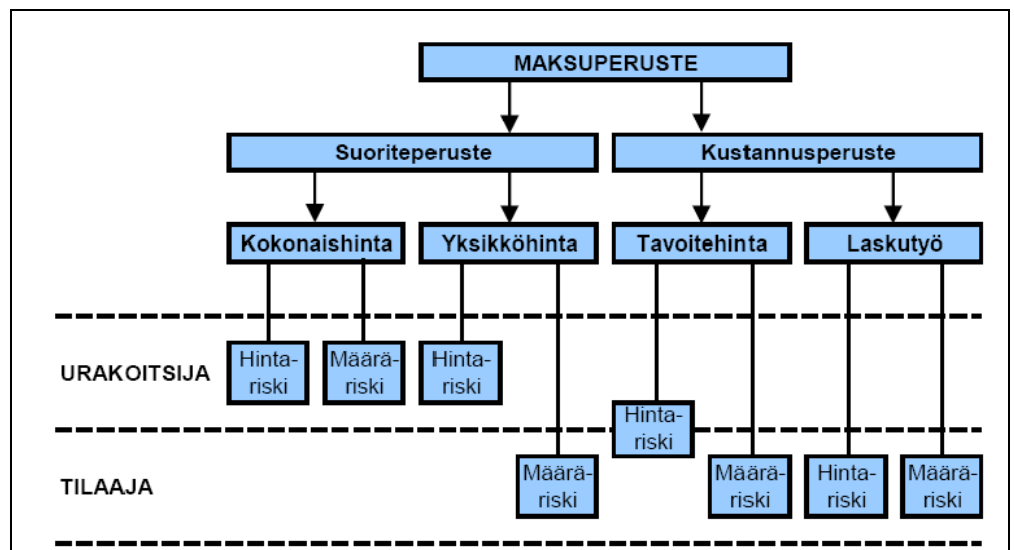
MAKSUPERUSTE

Suoriteperuste

Kustannusperuste

Kokonaishinta

Yksikköhinta

Tavoitehinta

Laskutyö

URAKOITSIJA

Hintariski

Määräriski

Hintariski

Hintariski

TILAAJA

Määräriski

Määräriski

Hintariski

Määräriski